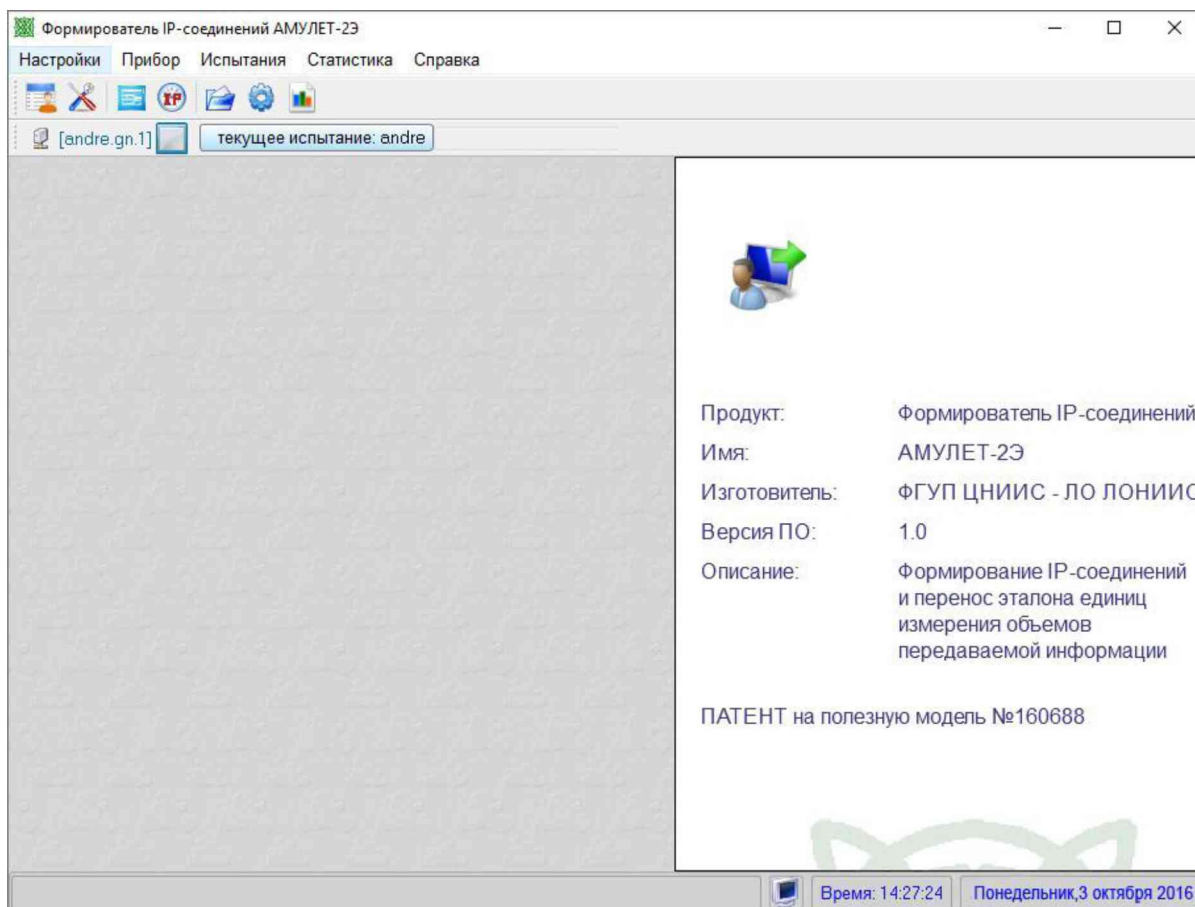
Формирователь IP-соединений АМУЛЕТ-2Э

Настройки Прибор Испытания Статистика Справка

[andre.gn.1] текущее испытание: andre

Продукт: Формирователь IP-соединений
Имя: АМУЛЕТ-2Э
Изготовитель: ФГУП ЦНИИС - ЛО ЛОНИИС
Версия ПО: 1.0
Описание: Формирование IP-соединений и перенос эталона единиц измерения объемов передаваемой информации

ПАТЕНТ на полезную модель №160688

Время: 14:27:24 Понедельник,3 октября 2016